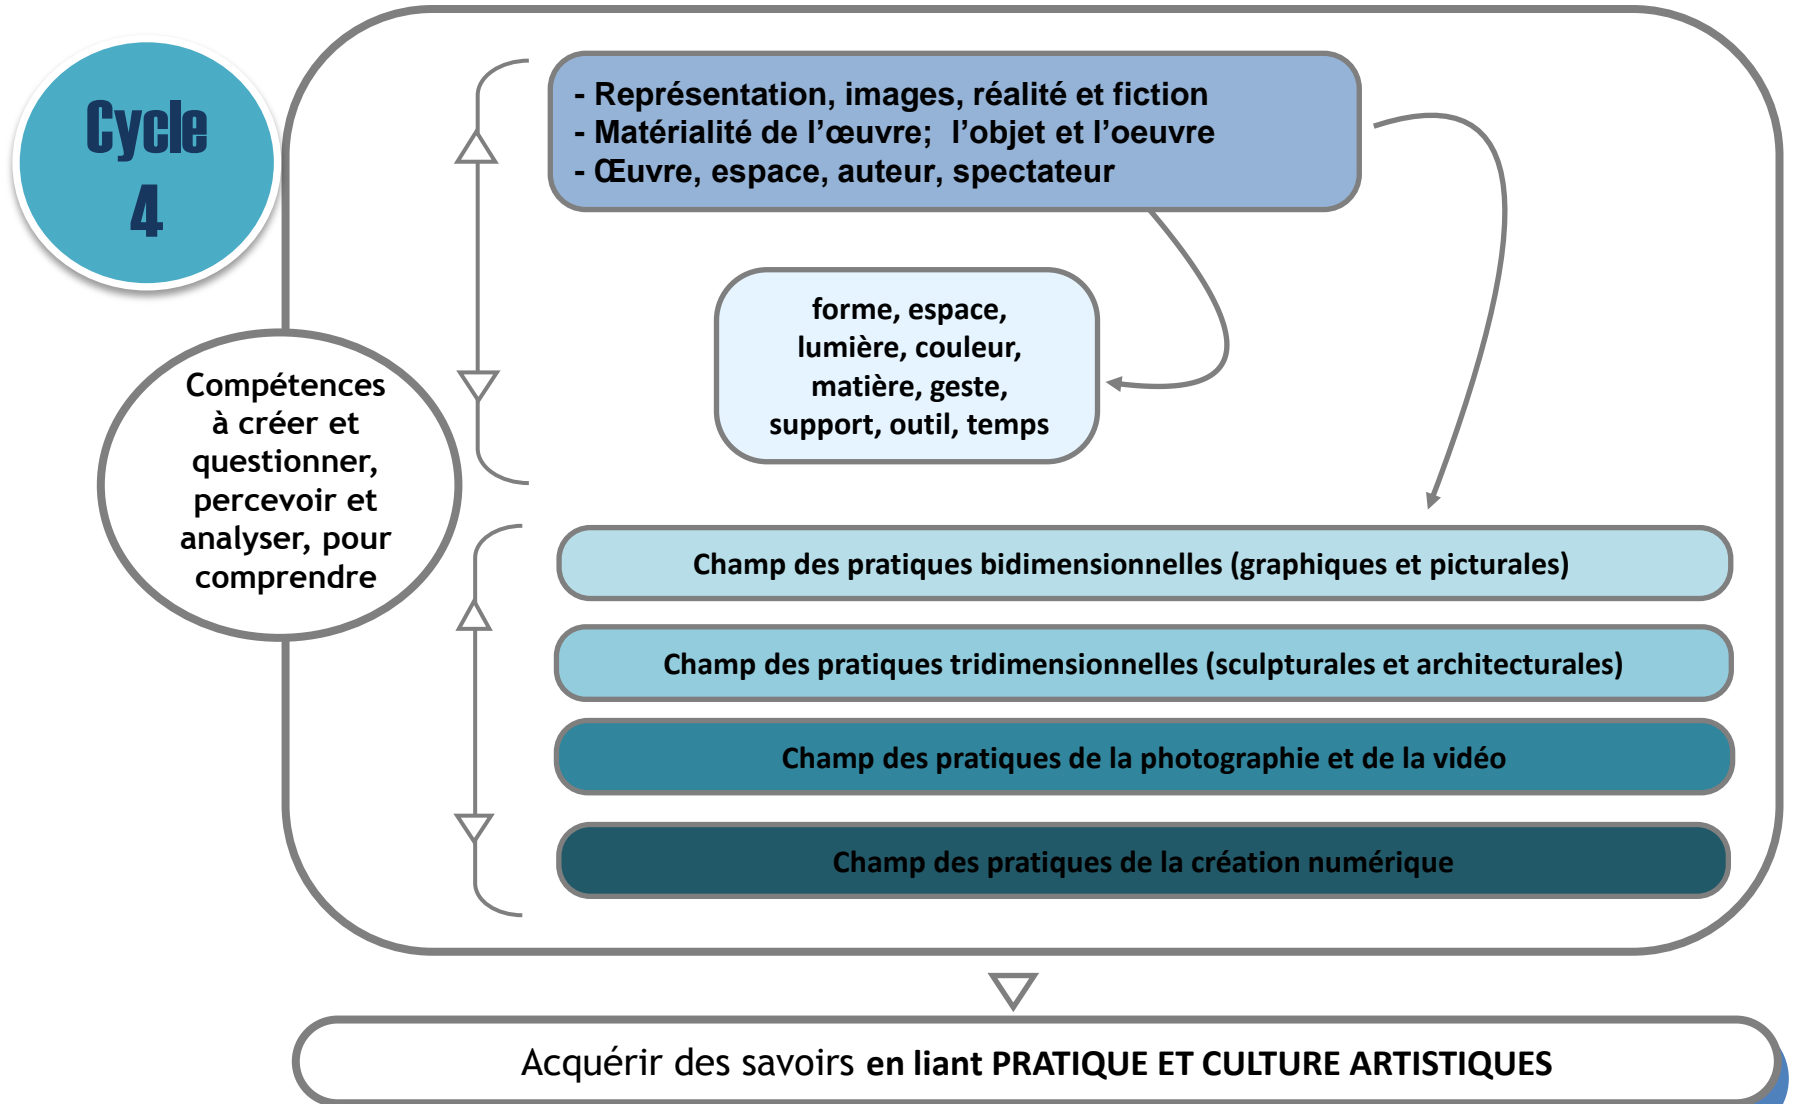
Cycle 4

Compétences à créer et questionner, percevoir et analyser, pour comprendre

- Représentation, images, réalité et fiction
- Matérialité de l'œuvre; l'objet et l'oeuvre
- Œuvre, espace, auteur, spectateur

forme, espace, lumière, couleur, matière, geste, support, outil, temps

Champ des pratiques bidimensionnelles (graphiques et picturales)

Champ des pratiques tridimensionnelles (sculpturales et architecturales)

Champ des pratiques de la photographie et de la vidéo

Champ des pratiques de la création numérique

Acquérir des savoirs en liant PRATIQUE ET CULTURE ARTISTIQUES